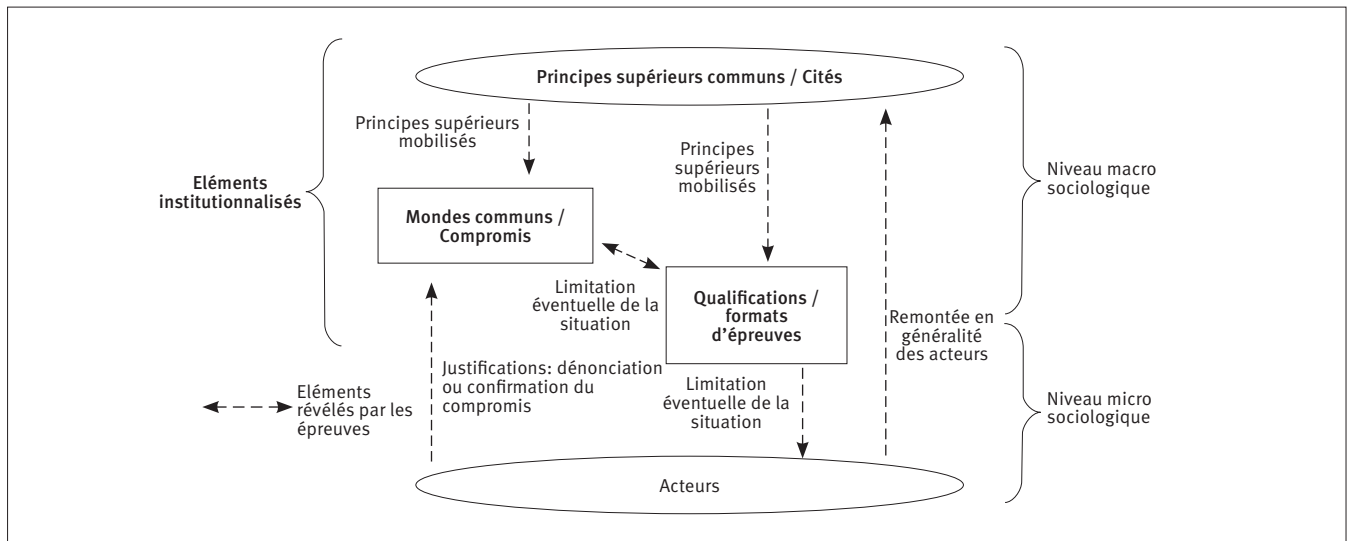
Principes supérieurs communs / Cités

Principes supérieurs mobilisés

Principes supérieurs mobilisés

Eléments institutionnalisés

Niveau macro sociologique

Mondes communs / Compromis

Limitation éventuelle de la situation

Qualifications / formats d'épreuves

Remontée en généralité des acteurs

Justifications: dénonciation ou confirmation du compromis

Limitation éventuelle de la situation

Eléments révélés par les épreuves

Niveau micro sociologique

Acteurs